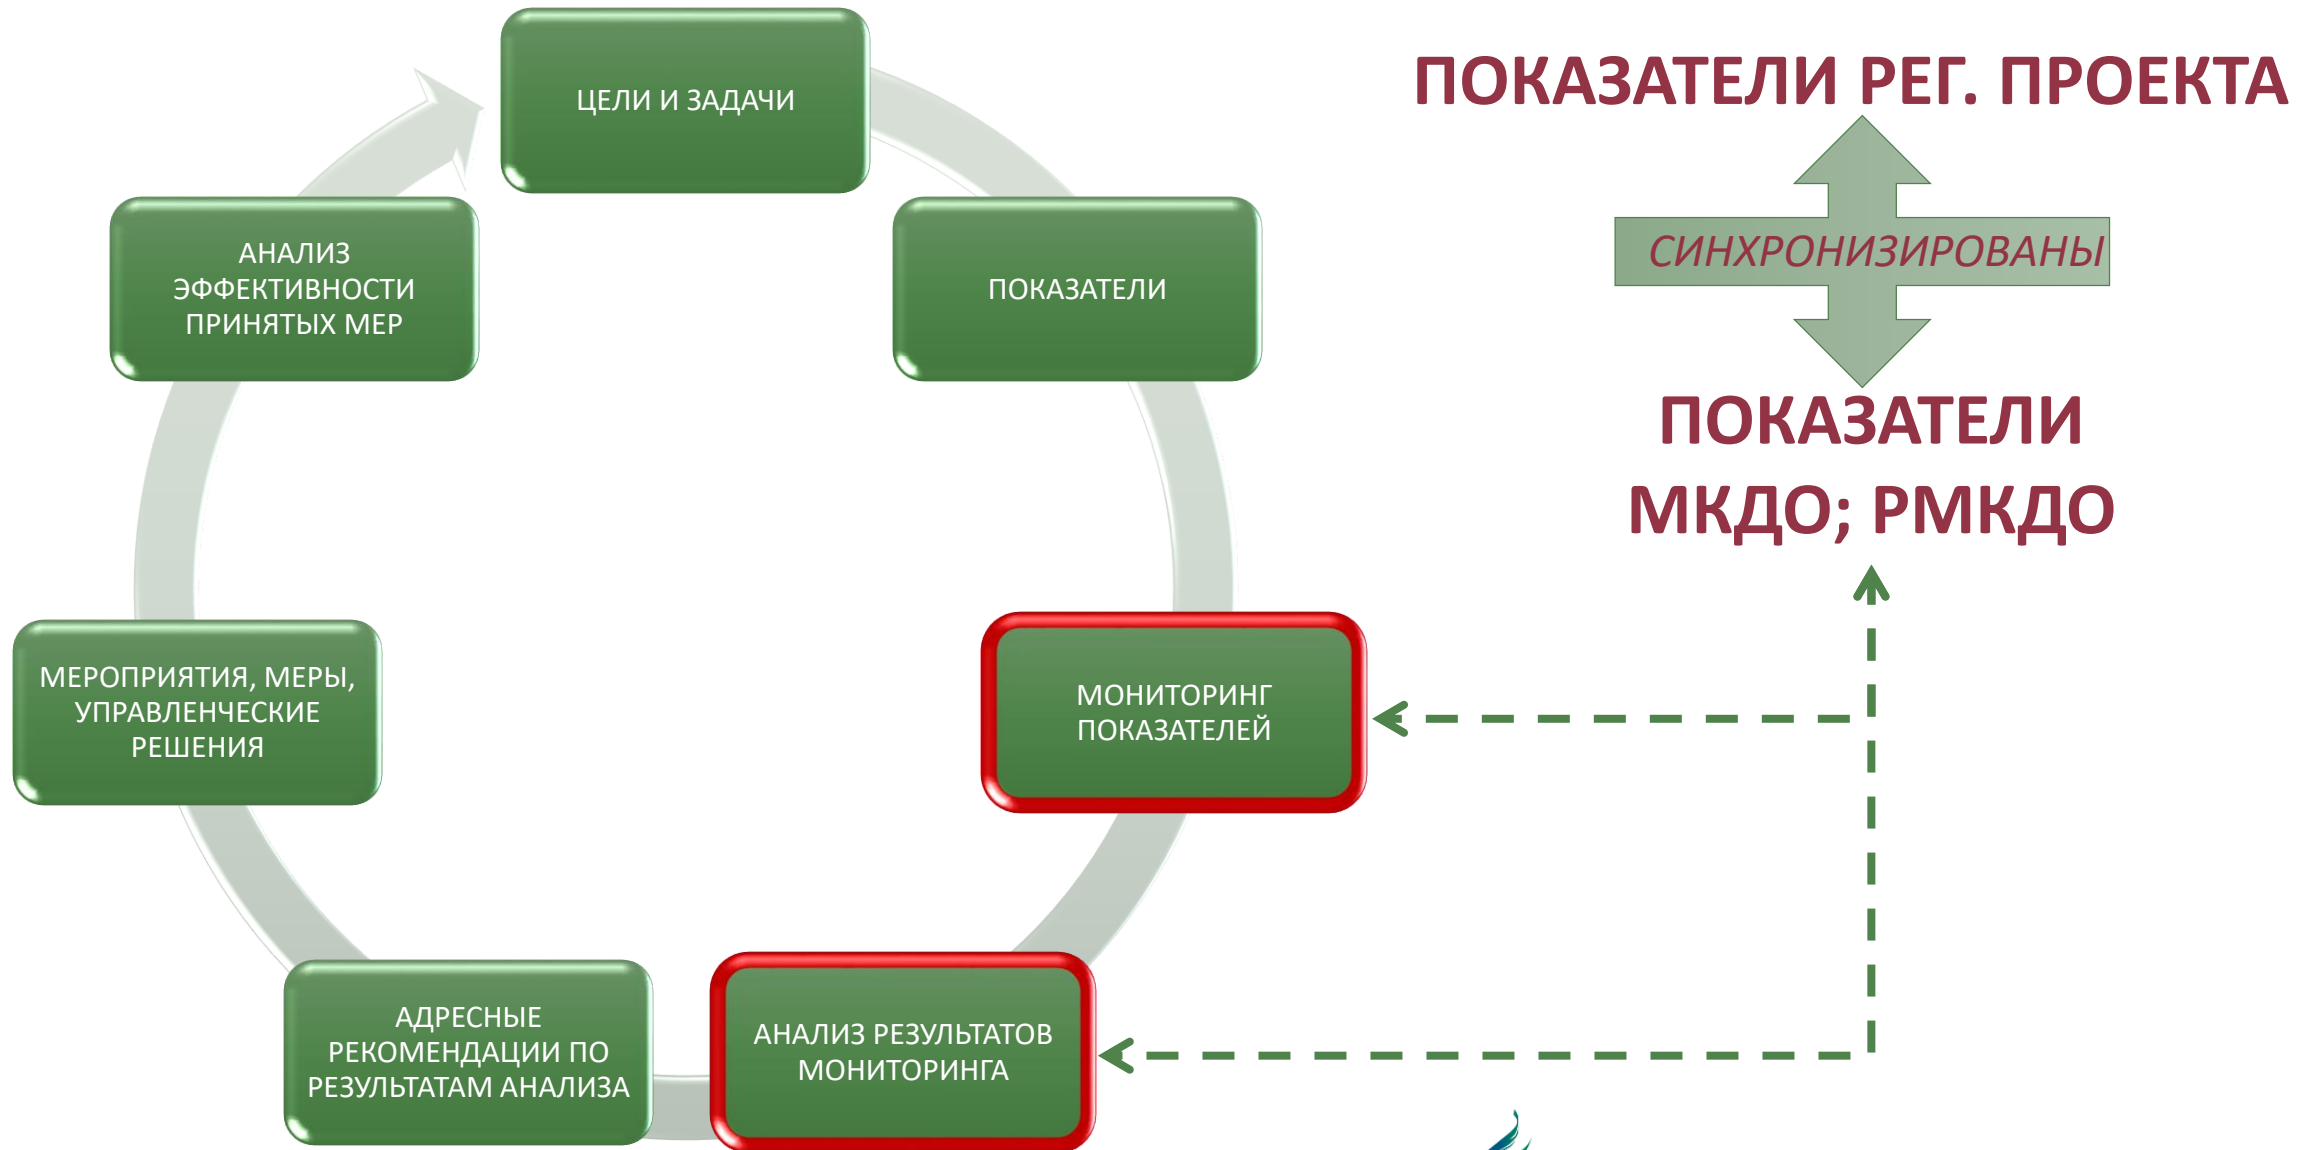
ЦЕЛИ И ЗАДАЧИ

ПОКАЗАТЕЛИ

МОНИТОРИНГ ПОКАЗАТЕЛЕЙ

АНАЛИЗ РЕЗУЛЬТАТОВ МОНИТОРИНГА

АДРЕСНЫЕ РЕКОМЕНДАЦИИ ПО РЕЗУЛЬТАТАМ АНАЛИЗА

МЕРОПРИЯТИЯ, МЕРЫ, УПРАВЛЕНЧЕСКИЕ РЕШЕНИЯ

АНАЛИЗ ЭФФЕКТИВНОСТИ ПРИНЯТЫХ МЕР

ПОКАЗАТЕЛИ РЕГ. ПРОЕКТА

СИНХРОНИЗИРОВАНЫ

ПОКАЗАТЕЛИ МКДО; РМКДО